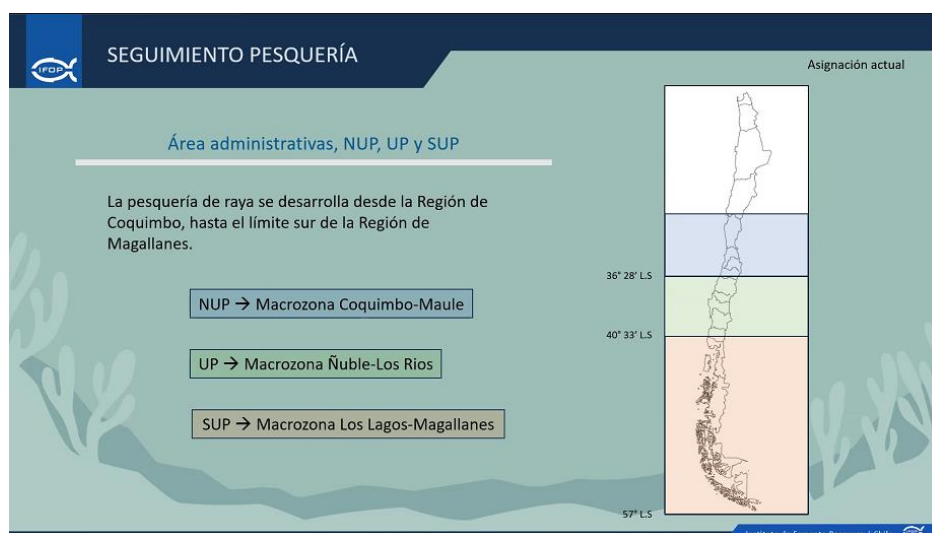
IFOP

SEGUIMIENTO PESQUERÍA

Asignación actual

Área administrativas, NUP, UP y SUP

La pesquería de raya se desarrolla desde la Región de Coquimbo, hasta el límite sur de la Región de Magallanes.

NUP → Macrozona Coquimbo-Maule

UP → Macrozona Ñuble-Los Rios

SUP → Macrozona Los Lagos-Magallanes

36° 28' L.S

40° 33' L.S

57° L.S

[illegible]